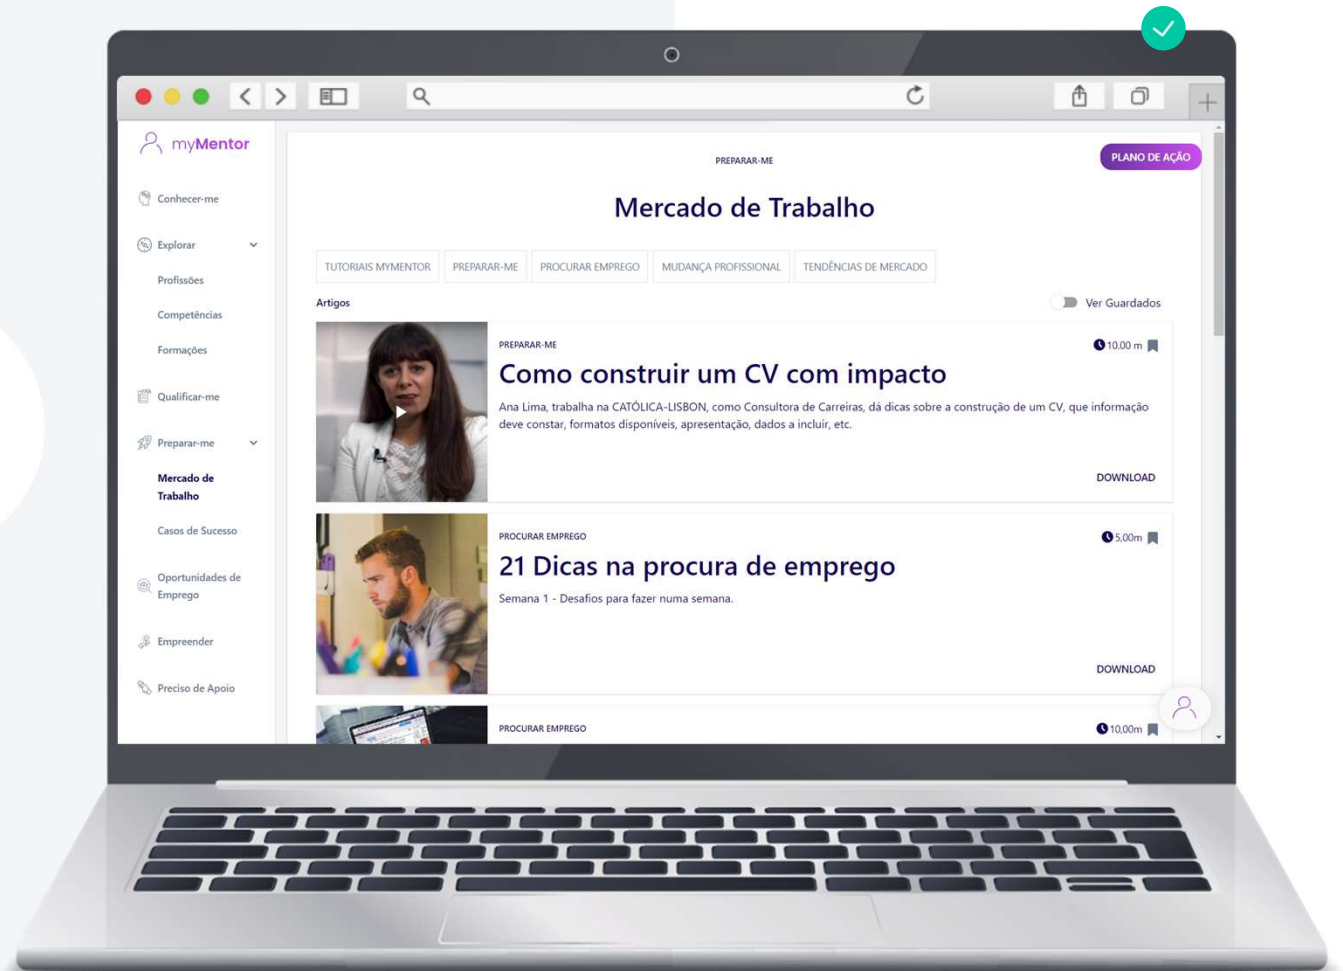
myMentor

Conhecer-me

Explorar

Profissões

Competências

Formações

Qualificar-me

Preparar-me

Mercado de Trabalho

Casos de Sucesso

Oportunidades de Emprego

Empreender

Preciso de Apoio

PREPARAR-ME

PLANO DE AÇÃO

Mercado de Trabalho

TUTORIAIS MYMENTOR | PREPARAR-ME | PROCURAR EMPREGO | MUDANÇA PROFISSIONAL | TENDÊNCIAS DE MERCADO

Artigos

Ver Guardados

PREPARAR-ME

10.00 m

Como construir um CV com impacto

Ana Lima, trabalha na CATÓLICA-LISBON, como Consultora de Carreiras, dá dicas sobre a construção de um CV, que informação deve constar, formatos disponíveis, apresentação, dados a incluir, etc.

DOWNLOAD

PROCURAR EMPREGO

5.00m

21 Dicas na procura de emprego

Semana 1 - Desafios para fazer numa semana.

DOWNLOAD

PROCURAR EMPREGO

10.00m